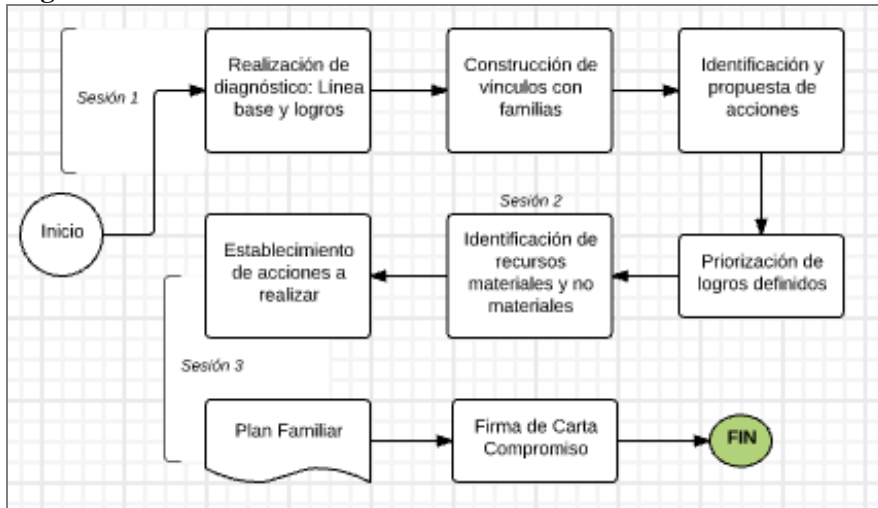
Sesión 1

Inicio

Realización de diagnóstico: Línea base y logros

Construcción de vínculos con familias

Identificación y propuesta de acciones

Sesión 2

Priorización de logros definidos

Identificación de recursos materiales y no materiales

Establecimiento de acciones a realizar

Sesión 3

Plan Familiar

Firma de Carta Compromiso

FIN